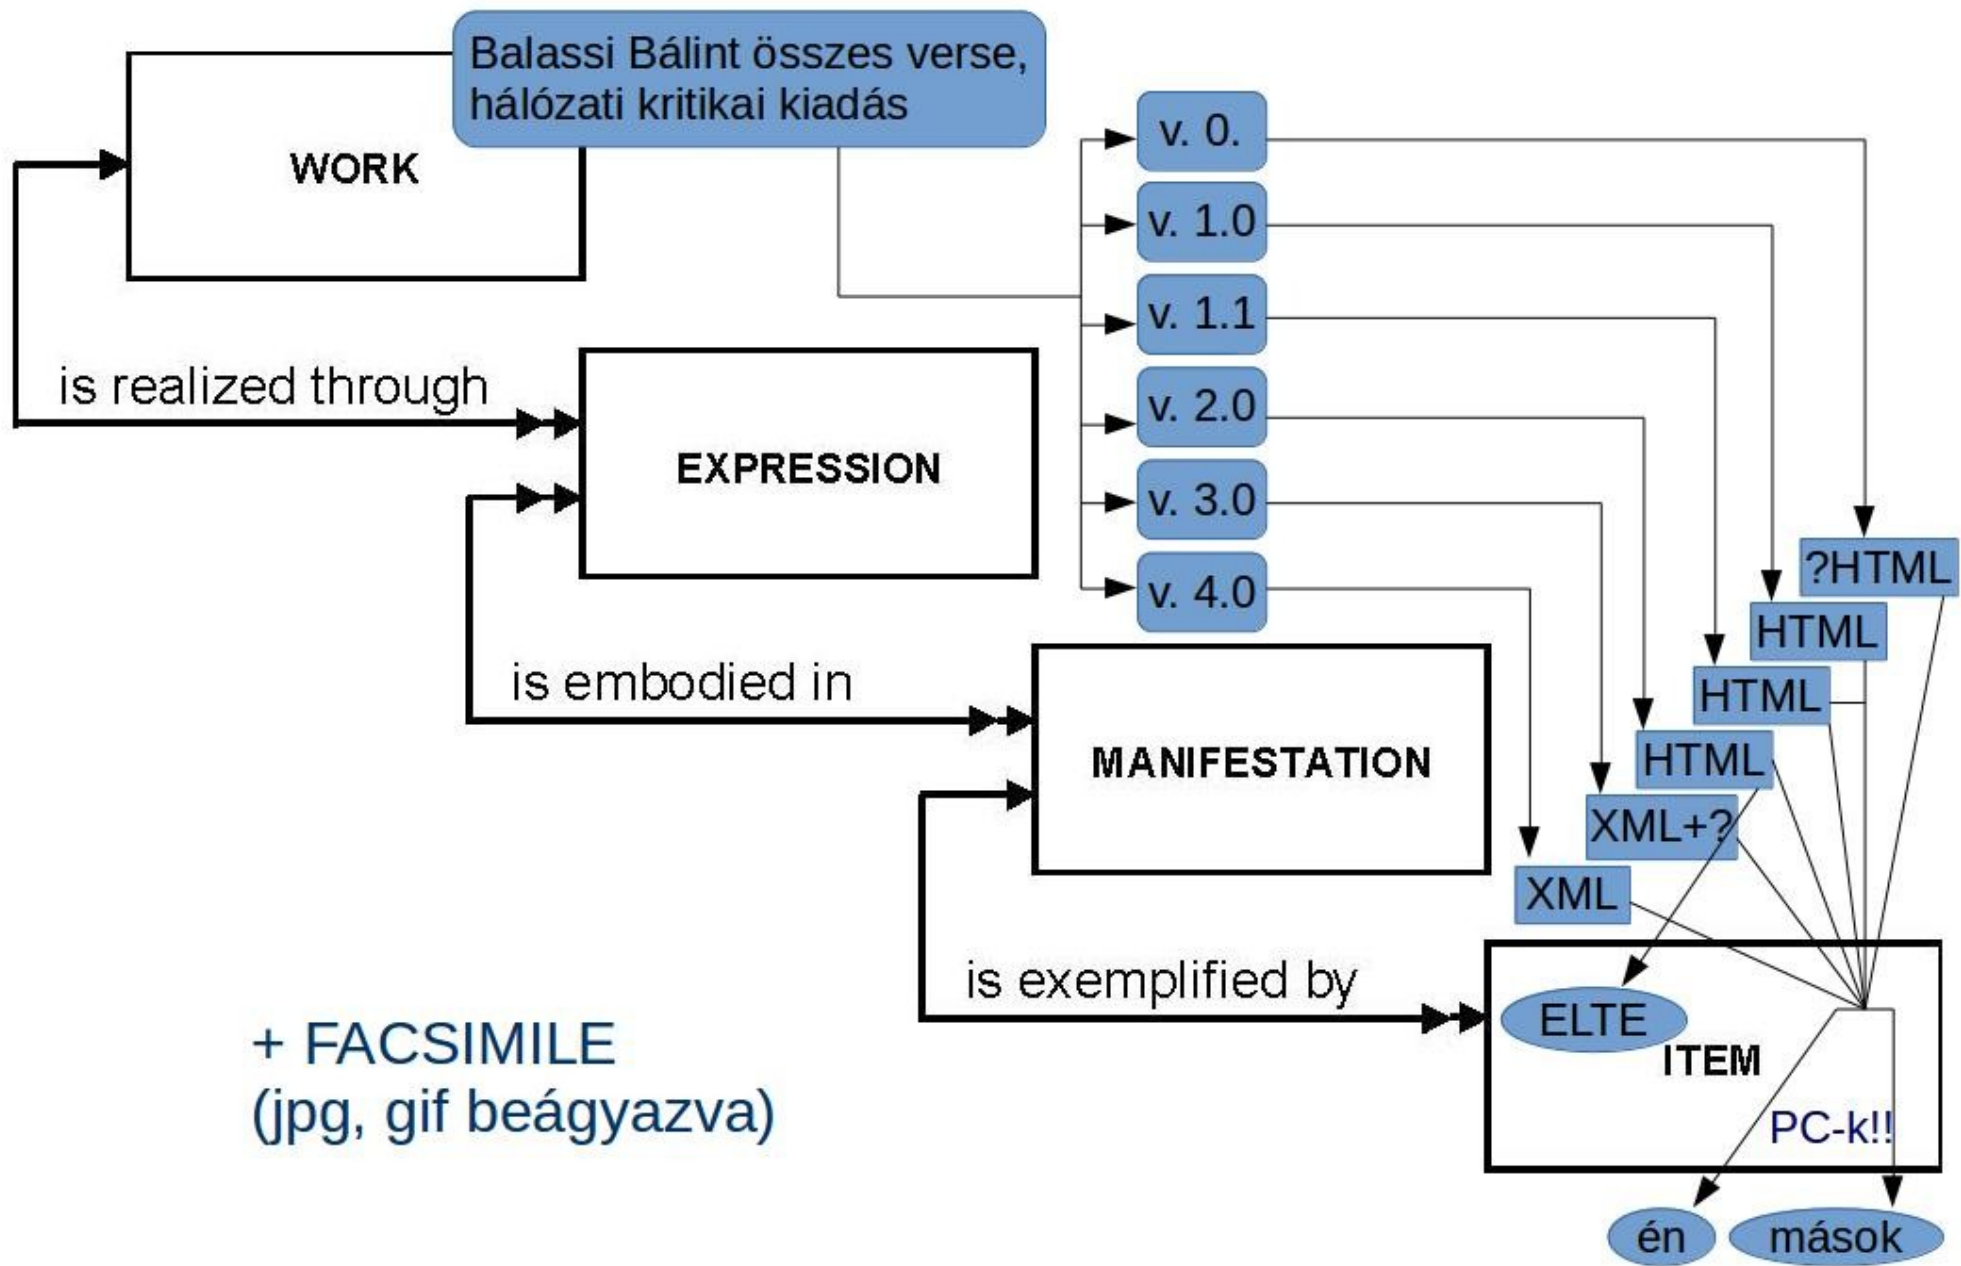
Balassi Bálint összes verse, hálózati kritikai kiadás

WORK

v. 0.
v. 1.0
v. 1.1
v. 2.0
v. 3.0
v. 4.0

is realized through

EXPRESSION

?HTML
HTML
HTML
HTML
XML+?
XML

is embodied in

MANIFESTATION

is exemplified by

ELTE

ITEM

PC-k!!

én
mások

+ FACSIMILE
(jpg, gif beágyazva)